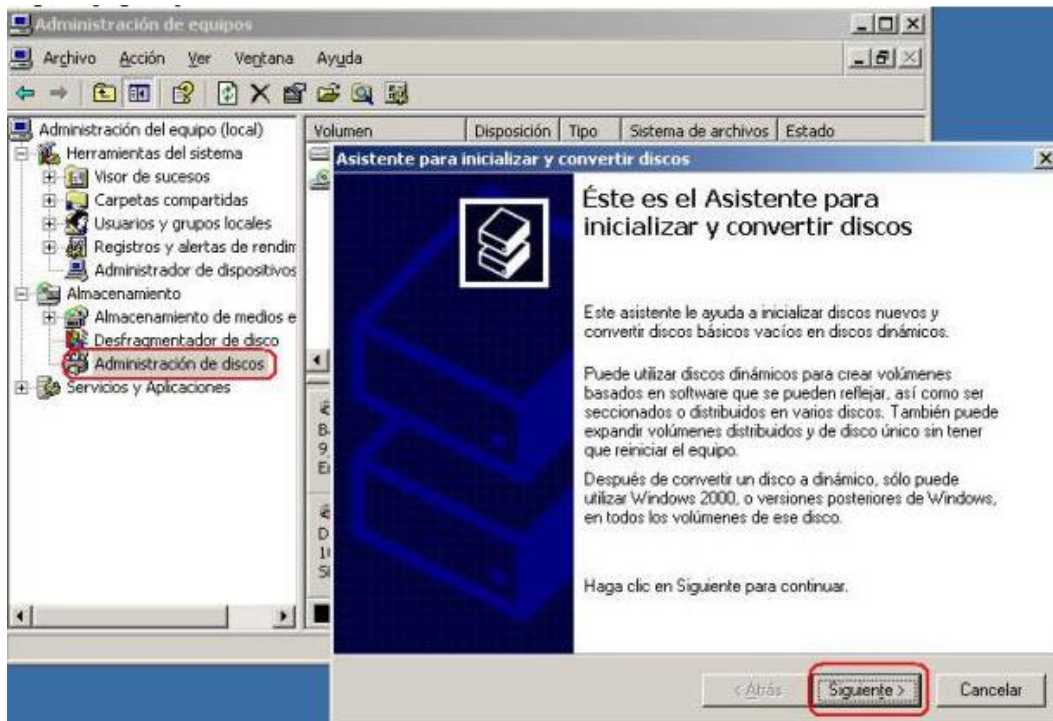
Administración de equipos

Archivo Acción Ver Ventana Ayuda

Administración del equipo (local)
Herramientas del sistema
Visor de sucesos
Carpetas compartidas
Usuarios y grupos locales
Registros y alertas de rendir
Administrador de dispositivos
Almacenamiento
Almacenamiento de medios e
Desfragmentador de disco
Administración de discos
Servicios y Aplicaciones

| Volumen | Disposición | Tipo | Sistema de archivos | Estado |
|---|---|---|---|---|

Asistente para inicializar y convertir discos

Éste es el Asistente para inicializar y convertir discos

Este asistente le ayuda a inicializar discos nuevos y convertir discos básicos vacíos en discos dinámicos.

Puede utilizar discos dinámicos para crear volúmenes basados en software que se pueden reflejar, así como ser seccionados o distribuidos en varios discos. También puede expandir volúmenes distribuidos y de disco único sin tener que reiniciar el equipo.

Después de convertir un disco a dinámico, sólo puede utilizar Windows 2000, o versiones posteriores de Windows, en todos los volúmenes de ese disco.

Haga clic en Siguiente para continuar.

< Atrás Siguiente > Cancelar